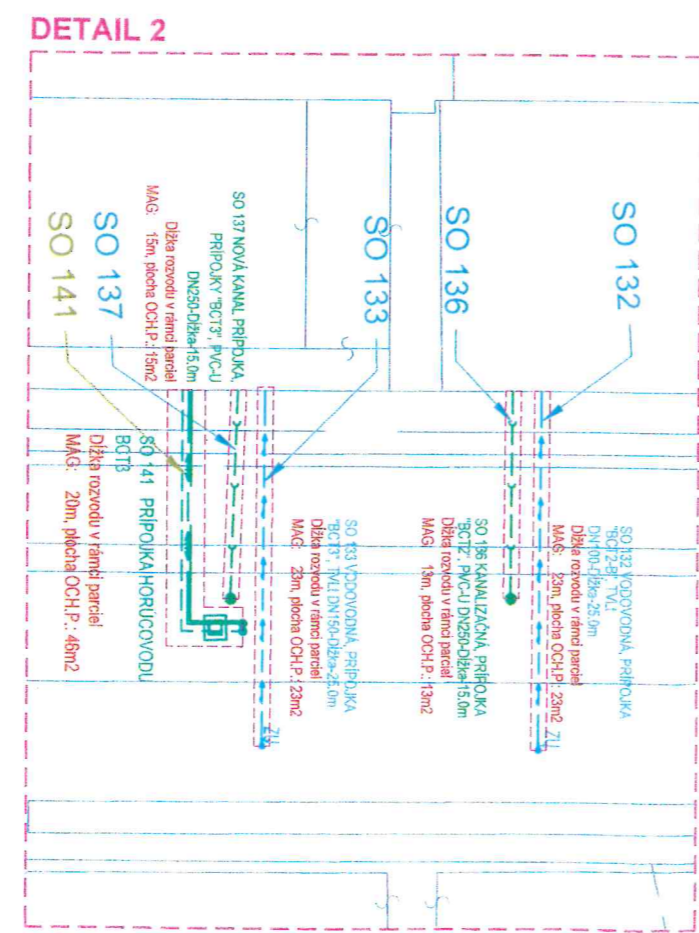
DETAIL 2

SO 132

SO 136

SO 133

SO 137

SO 141

SO 137 NOVÁ KANAL.PRÍPOJKA, PRÍPOJKY "BCT3", PVC-U DN250-Dĺžka-15,0m
Dĺžka rozvodu v rámci parciel
MAG: 15m, plocha OCH.P.: 15m2

SO 141 PRÍPOJKA HORÚCOVODU BCT3
Dĺžka rozvodu v rámci parciel
MAG: 20m, plocha OCH.P.: 46m2

SO 133 VODOVODNÁ PRÍPOJKA "BCT3", TVL DN150-Dĺžka-25,0m
Dĺžka rozvodu v rámci parciel
MAG: 23m, plocha OCH.P.: 23m2

SO 136 KANALIZAČNÁ PRÍPOJKA "BCT2", PVC-U DN250-Dĺžka-15,0m
Dĺžka rozvodu v rámci parciel
MAG: 13m, plocha OCH.P.: 13m2

SO 132 VODOVODNÁ PRÍPOJKA "BCT2-B", TVL DN100-Dĺžka-25,0m
Dĺžka rozvodu v rámci parciel
MAG: 23m, plocha OCH.P.: 23m2

ZU

ZU